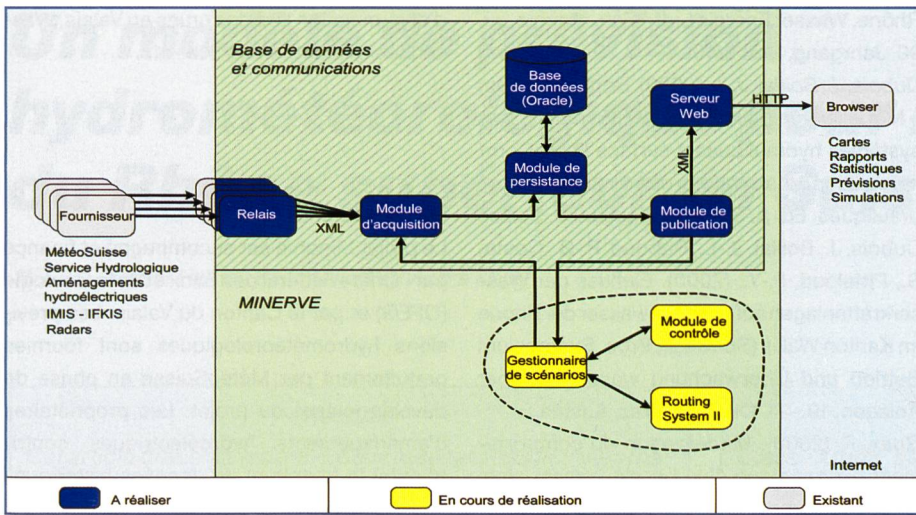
Base de données et communications

Base de données (Oracle)

Serveur Web

HTTP

Browser

Cartes
Rapports
Statistiques
Prévisions
Simulations

Module de persistance

XML

Fournisseur

Relais

XML

Module d'acquisition

Module de publication

MétéoSuisse
Service Hydrologique
Aménagements hydroélectriques
IMIS - IFKIS
Radars

MINERVE

Module de contrôle

Gestionnaire de scénarios

Routing System II

Internet

A réaliser

En cours de réalisation

Existant